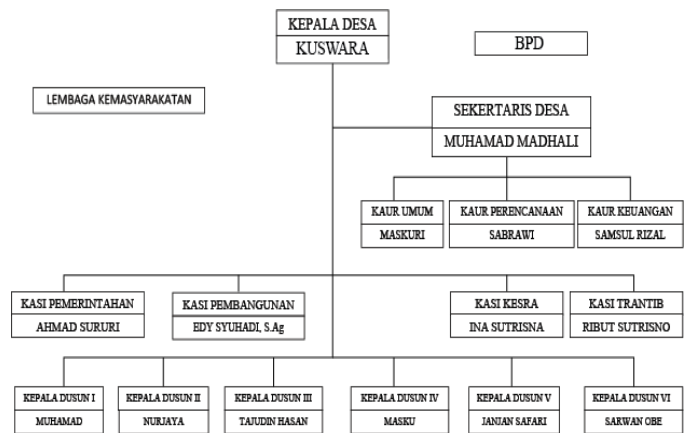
KEPALA DESA
KUSWARA

BPD

LEMBAGA KEMASYARAKATAN

SEKERTARIS DESA
MUHAMAD MADHALI

KAUR UMUM
MASKURI

KAUR PERENCANAAN
SABRAWI

KAUR KEUANGAN
SAMSUL RIZAL

KASI PEMERINTAHAN
AHMAD SURURI

KASI PEMBANGUNAN
EDY SYUHADI, S.Ag

KASI KESRA
INA SUTRISNA

KASI TRANTIB
RIBUT SUTRISNO

KEPALA DUSUN I
MUHAMAD

KEPALA DUSUN II
NURJAYA

KEPALA DUSUN III
TAJUDIN HASAN

KEPALA DUSUN IV
MASKU

KEPALA DUSUN V
JANJAN SAFARI

KEPALA DUSUN VI
SARWAN OBE